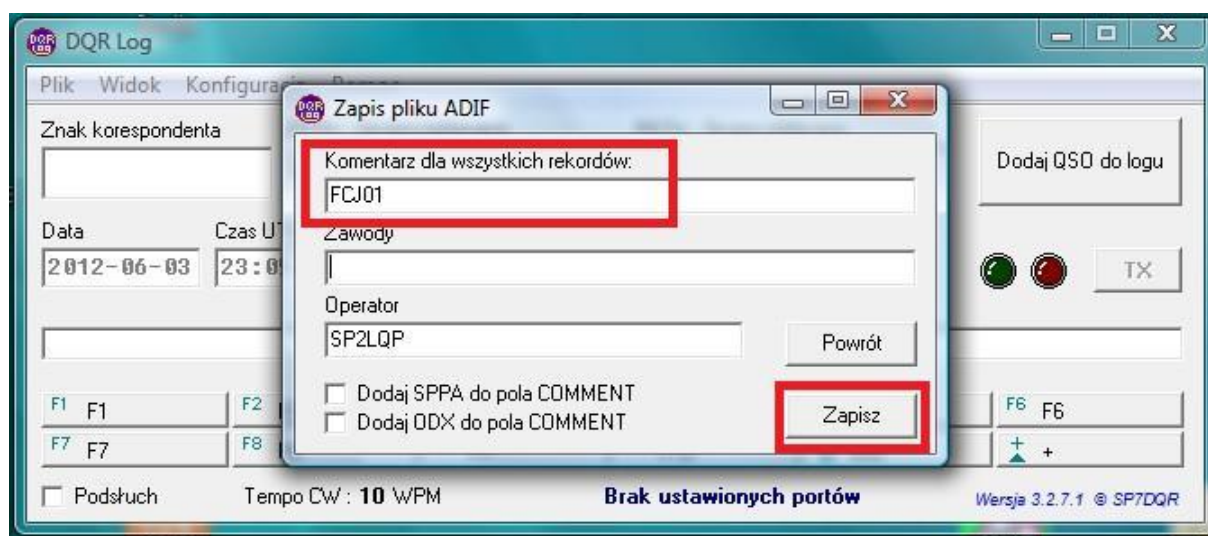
DQR Log

Plik Widok Konfigura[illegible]

Znak korespondenta

Data 2012-06-03

Czas UT 23:0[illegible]

Dodaj QSO do logu

TX

F1 F1
F2
F7 F7
F8
F6 F6
+ +

Podsłuch

Tempo CW : 10 WPM

Brak ustawionych portów

Wersja 3.2.7.1 © SP7DQR

Zapis pliku ADIF

Komentarz dla wszystkich rekordów:

FCJ01

Zawody

Operator

SP2LQP

Powrót

Dodaj SPPA do pola COMMENT

Dodaj ODX do pola COMMENT

Zapisz